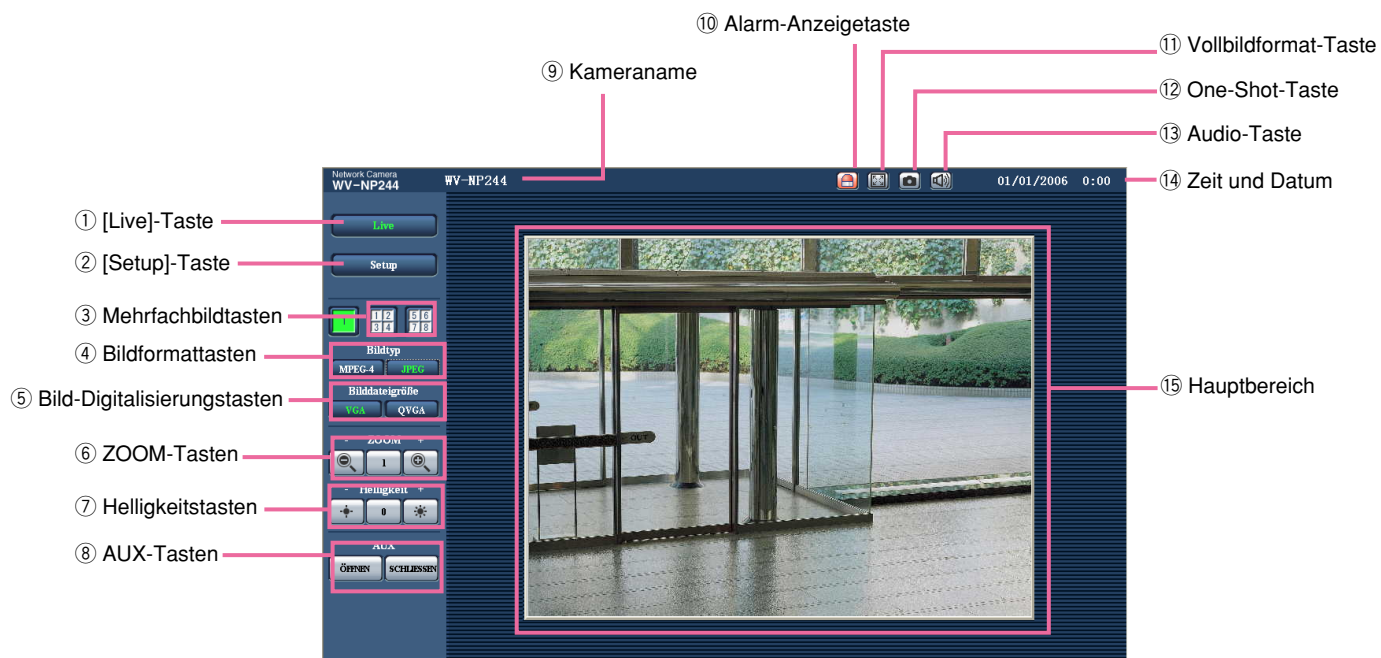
⑩ Alarm-Anzeigetaste

⑪ Vollbildformat-Taste

⑨ Kameraname

⑫ One-Shot-Taste

⑬ Audio-Taste

Network Camera
WV-NP244

WV-NP244

01/01/2006 0:00

⑭ Zeit und Datum

① [Live]-Taste

Live

② [Setup]-Taste

Setup

③ Mehrfachbildtasten

1

1 2 3 4

5 6 7 8

④ Bildformattasten

Bildtyp

MPEG-4

JPEG

⑤ Bild-Digitalisierungstasten

Bilddateigröße

VGA

QVGA

⑮ Hauptbereich

⑥ ZOOM-Tasten

- ZOOM +

1

⑦ Helligkeitstasten

- Helligkeit +

0

⑧ AUX-Tasten

AUX

ÖFFNEN

SCHLIESSEN